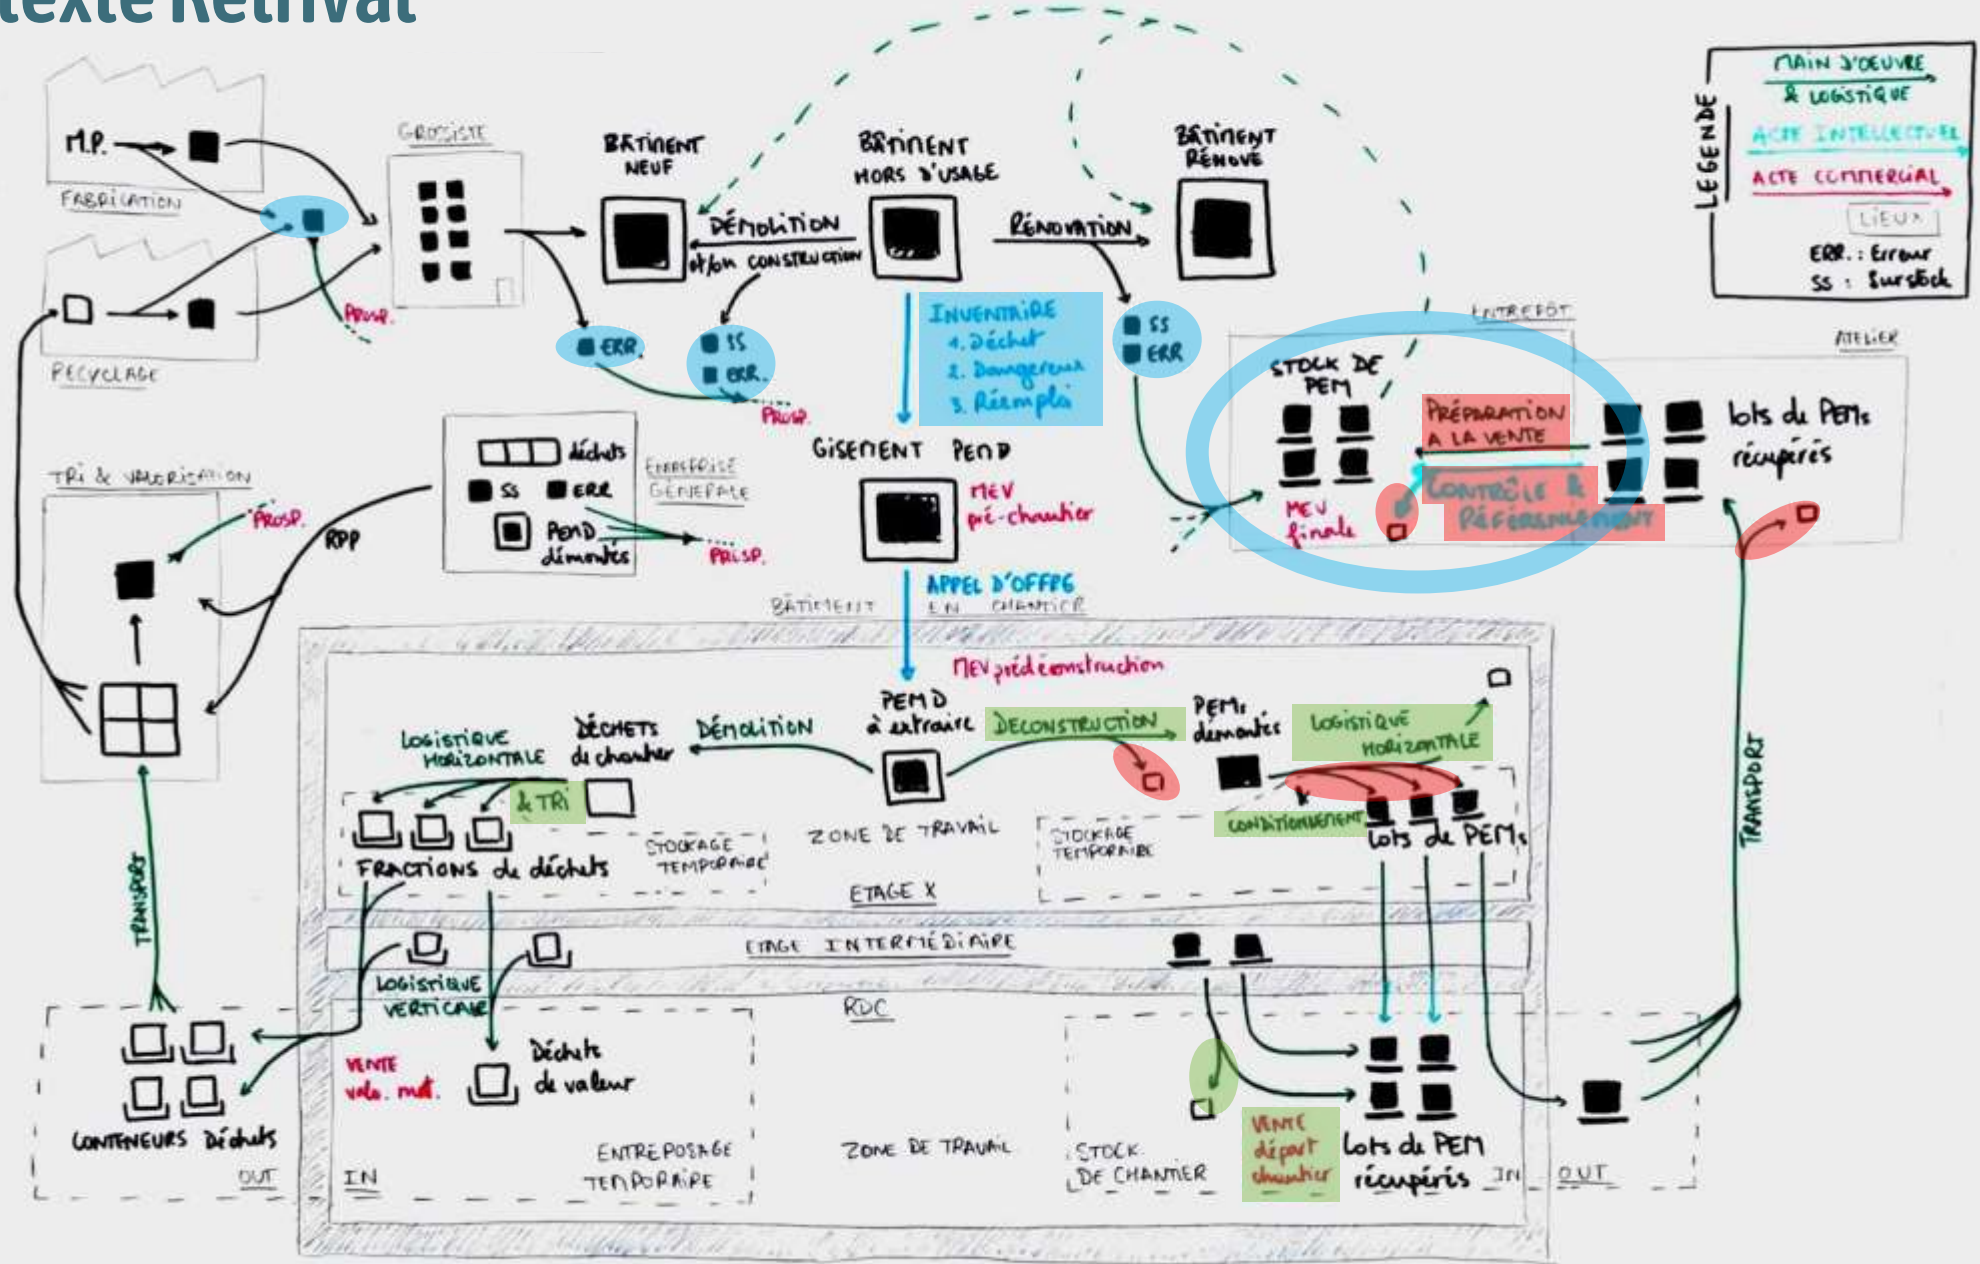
texte Retrival

M.P.
FABRICATION
RECYCLAGE
GROSSISTE
PROSP.
BÂTIMENT NEUF
BÂTIMENT HORS D'USAGE
BÂTIMENT RÉNOVÉ
DÉMOLITION et/ou CONSTRUCTION
RÉNOVATION
ERR.
SS
ERR.
PROSP.
INVENTAIRE
1. Déchet
2. Dangereux
3. Réemploi
SS
ERR
ENTREPÔT
ATELIER
STOCK DE PEM
PRÉPARATION A LA VENTE
CONTRÔLE & RÉFÉRENCEMENT
MEV finale
lots de PEMs récupérés
LEGENDE
MAIN D'OEUVRE & LOGISTIQUE
ACTE INTELLECTUEL
ACTE COMMERCIAL
LIEUX
ERR. : Erreur
SS : Surstock
TRI & VALORISATION
PROSP.
RPP
déchets
SS
ERR
PEMD démontés
ENTREPRISE GÉNÉRALE
PROSP.
GISEMENT PEMD
MEV pré-chantier
APPEL D'OFFRE
BÂTIMENT EN CHANTIER
MEV pré-déconstruction
PEMD à extraire
DÉCONSTRUCTION
PEMs démontés
LOGISTIQUE HORIZONTALE
DÉCHETS de chantier
DÉMOLITION
LOGISTIQUE HORIZONTALE
& TRI
FRACTIONS de déchets
STOCKAGE TEMPORAIRE
ZONE DE TRAVAIL
STOCKAGE TEMPORAIRE
CONDITIONNEMENT
lots de PEMs
ETAGE X
ETAGE INTERMÉDIAIRE
TRANSPORT
TRANSPORT
LOGISTIQUE VERTICALE
RDC
VENTE valo. mat.
Déchets de valeur
CONTENEURS Déchets
OUT
IN
ENTREPOSAGE TEMPORAIRE
ZONE DE TRAVAIL
STOCK DE CHANTIER
VENTE départ chantier
Lots de PEM récupérés
IN
OUT